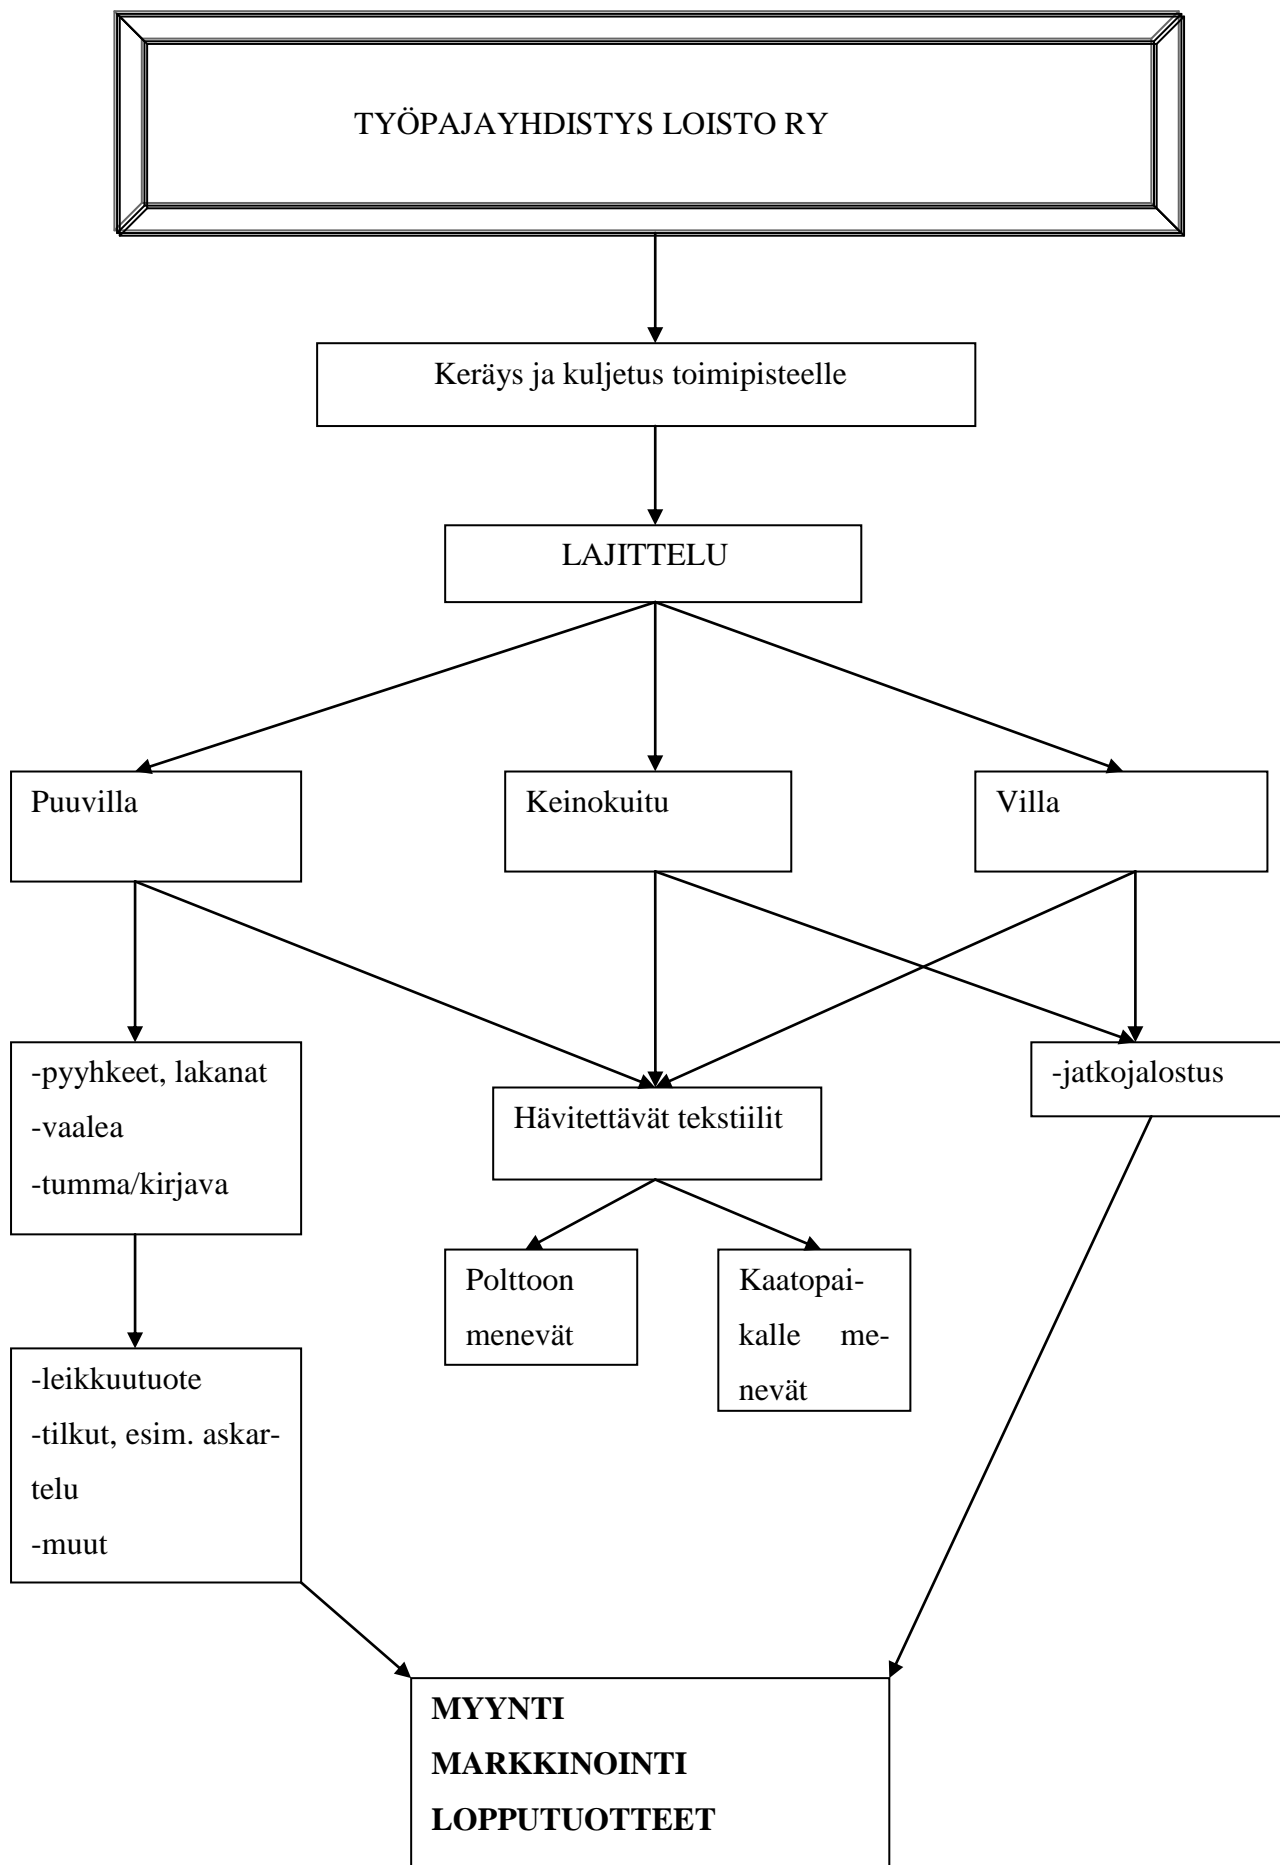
TYÖPAJAYHDISTYS LOISTO RY

Keräys ja kuljetus toimipisteelle

LAJITTELU

Puuvilla

Keinokuitu

Villa

-pyyhkeet, lakanat
-vaalea
-tumma/kirjava

Hävitettävät tekstiilit

-jatkojalostus

Polttoon menevät

Kaatopaikalle menevät

-leikkuutuote
-tilkut, esim. askartelu
-muut

**MYYNTI**
**MARKKINOINTI**
**LOPPUTUOTTEET**